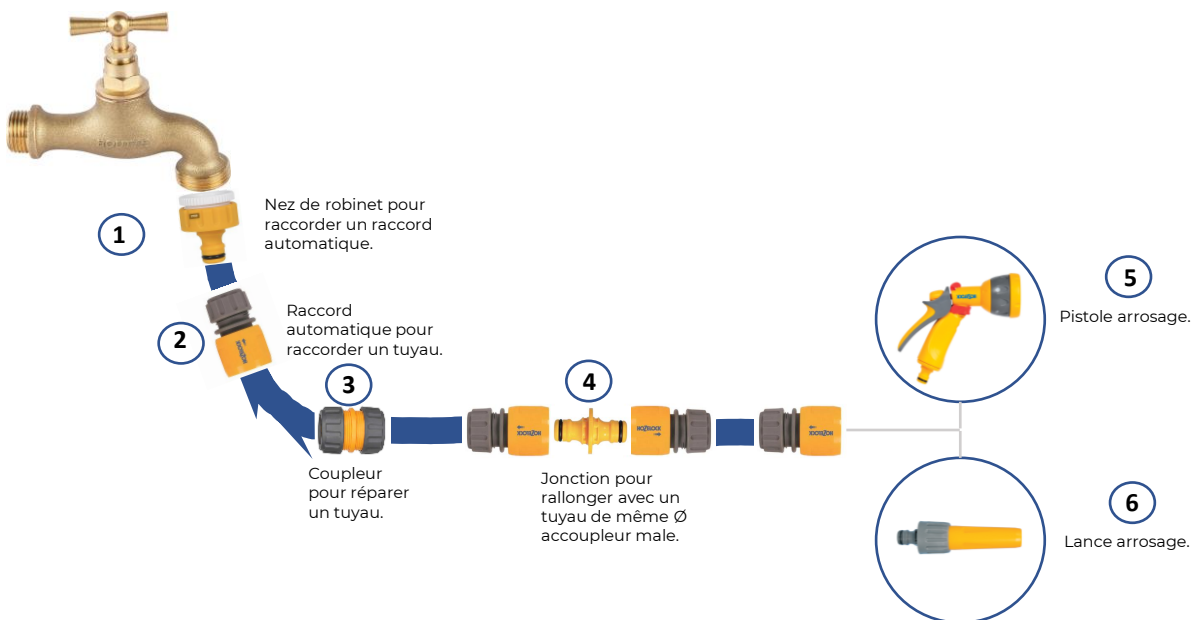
1

Nez de robinet pour raccorder un raccord automatique.

2

Raccord automatique pour raccorder un tuyau.

3

Coupleur pour réparer un tuyau.

4

Jonction pour rallonger avec un tuyau de même Ø accoupleur male.

5

Pistole arrosage.

6

Lance arrosage.